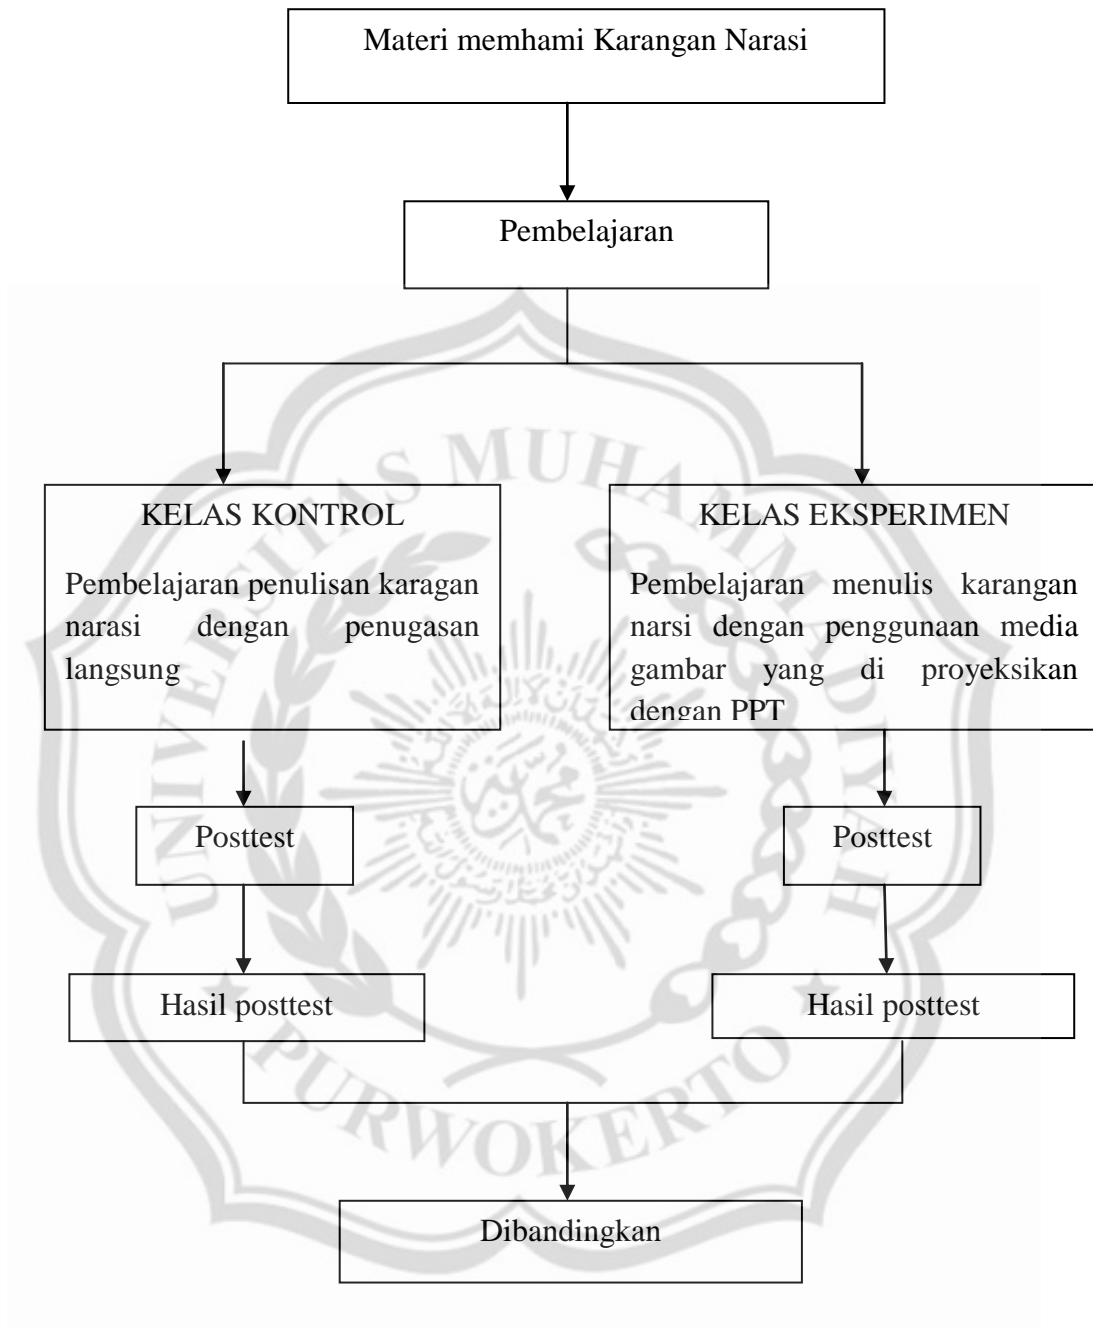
Materi memhami Karangan Narasi

Pembelajaran

KELAS KONTROL

Pembelajaran penulisan karagan narasi dengan penugasan langsung

KELAS EKSPERIMEN

Pembelajaran menulis karangan narsi dengan penggunaan media gambar yang di proyeksikan dengan PPT

Posttest

Posttest

Hasil posttest

Hasil posttest

Dibandingkan

UNIVERSITAS MUHAMMADIYAH PURWOKERTO